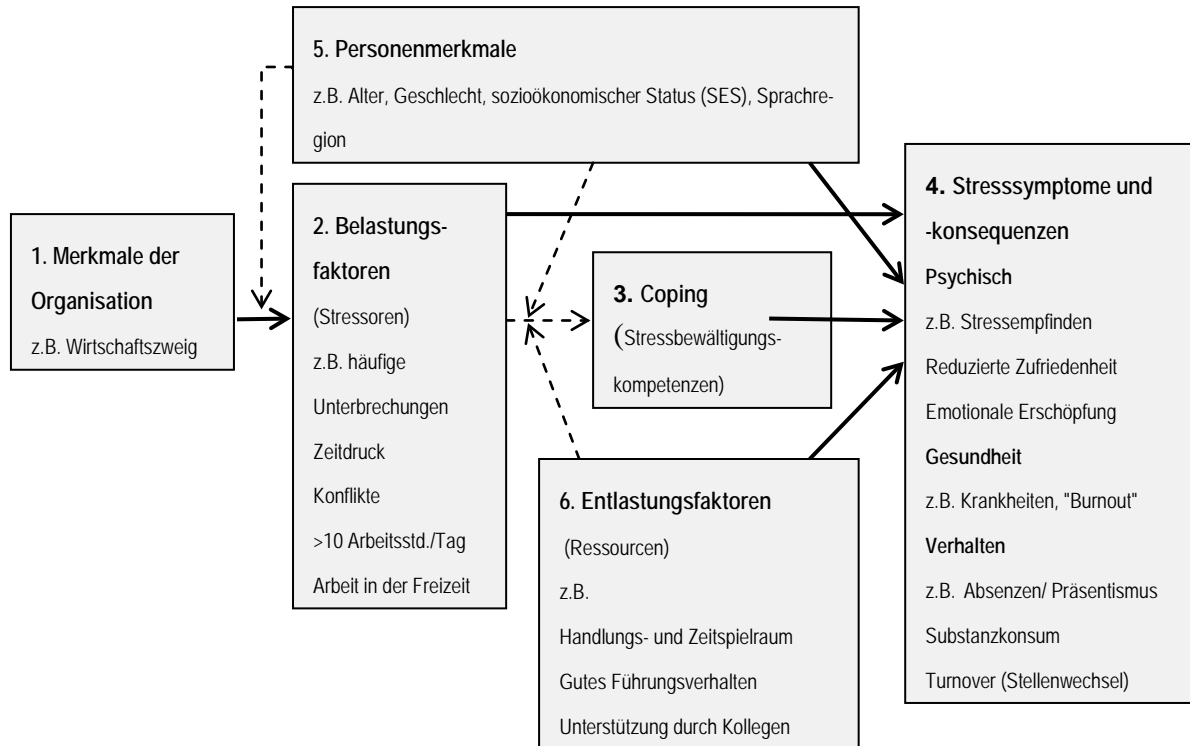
5. Personenmerkmale

z.B. Alter, Geschlecht, sozioökonomischer Status (SES), Sprachregion

1. Merkmale der Organisation

z.B. Wirtschaftszweig

2. Belastungsfaktoren

(Stressoren)

z.B. häufige Unterbrechungen

Zeitdruck

Konflikte

>10 Arbeitsstd./Tag

Arbeit in der Freizeit

3. Coping

(Stressbewältigungskompetenzen)

6. Entlastungsfaktoren

(Ressourcen)

z.B.

Handlungs- und Zeitspielraum

Gutes Führungsverhalten

Unterstützung durch Kollegen

4. Stresssymptome und -konsequenzen

Psychisch

z.B. Stressempfinden

Reduzierte Zufriedenheit

Emotionale Erschöpfung

Gesundheit

z.B. Krankheiten, "Burnout"

Verhalten

z.B. Absenzen/ Präsentismus

Substanzkonsum

Turnover (Stellenwechsel)